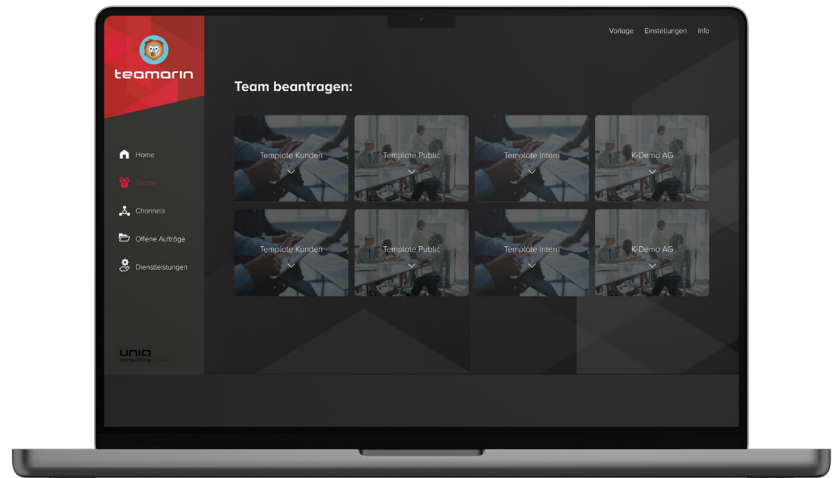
teamorin

Vorlage Einstellungen Info

Team beantragen:

Home
Teams
Channels
Offene Aufträge
Dienstleistungen

Template Kunden
Template Public
Template Intern
K-Demo AG
Template Kunden
Template Public
Template Intern
K-Demo AG

uniq consulting